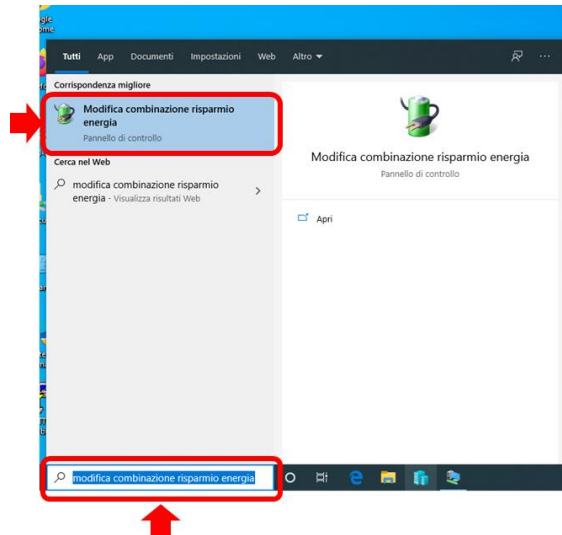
gle
ome

Tutti App Documenti Impostazioni Web Altro ▾

Corrispondenza migliore

Modifica combinazione risparmio energia
Pannello di controllo

Cerca nel Web

modifica combinazione risparmio energia - Visualizza risultati Web

Modifica combinazione risparmio energia
Pannello di controllo

Apri

modifica combinazione risparmio energia